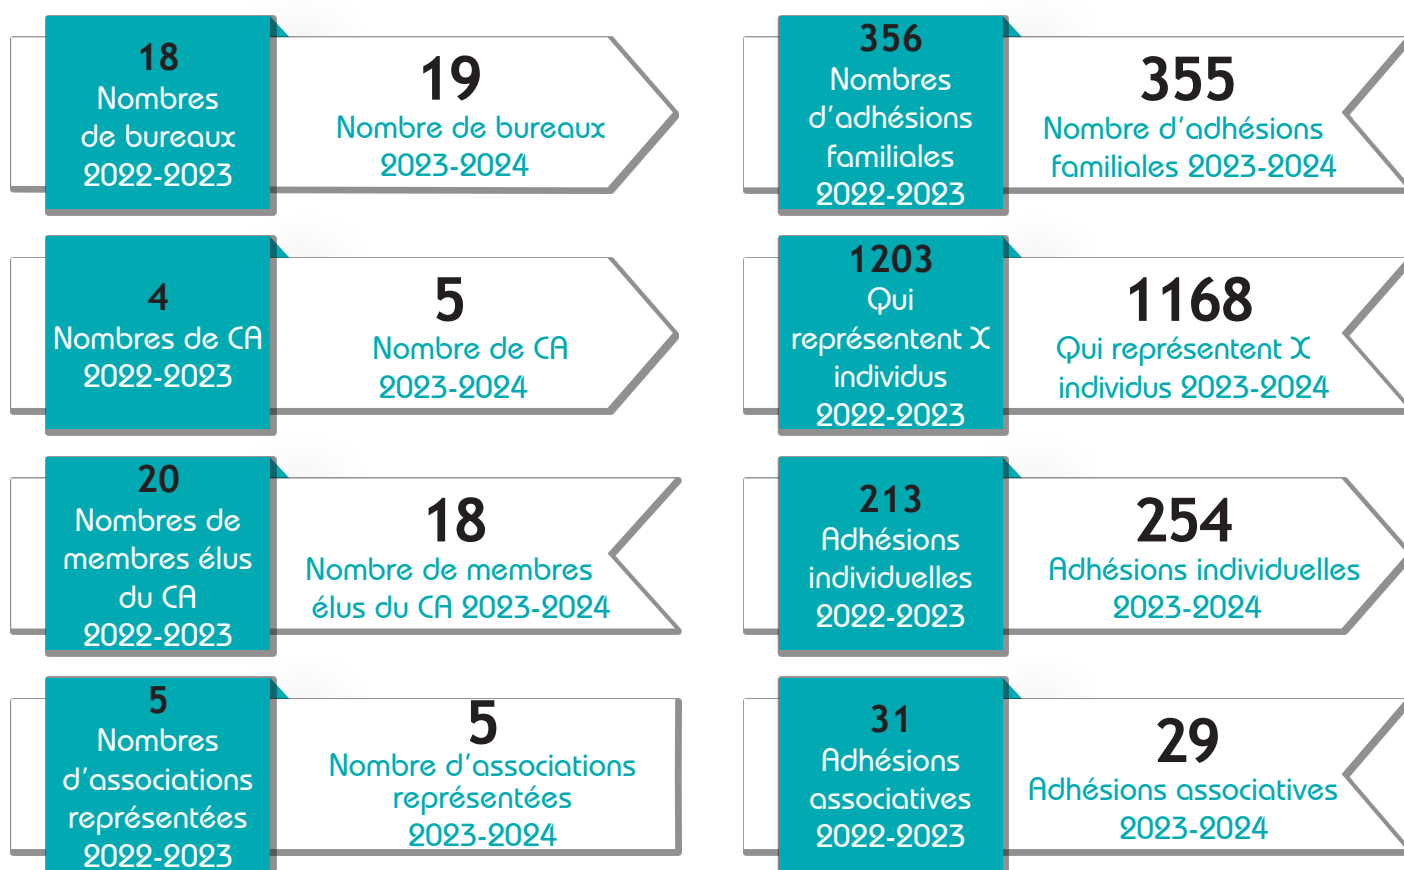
18
Nombres de bureaux 2022-2023

19
Nombre de bureaux 2023-2024

356
Nombres d'adhésions familiales 2022-2023

355
Nombre d'adhésions familiales 2023-2024

4
Nombres de CA 2022-2023

5
Nombre de CA 2023-2024

1203
Qui représentent X individus 2022-2023

1168
Qui représentent X individus 2023-2024

20
Nombres de membres élus du CA 2022-2023

18
Nombre de membres élus du CA 2023-2024

213
Adhésions individuelles 2022-2023

254
Adhésions individuelles 2023-2024

5
Nombres d'associations représentées 2022-2023

5
Nombre d'associations représentées 2023-2024

31
Adhésions associatives 2022-2023

29
Adhésions associatives 2023-2024